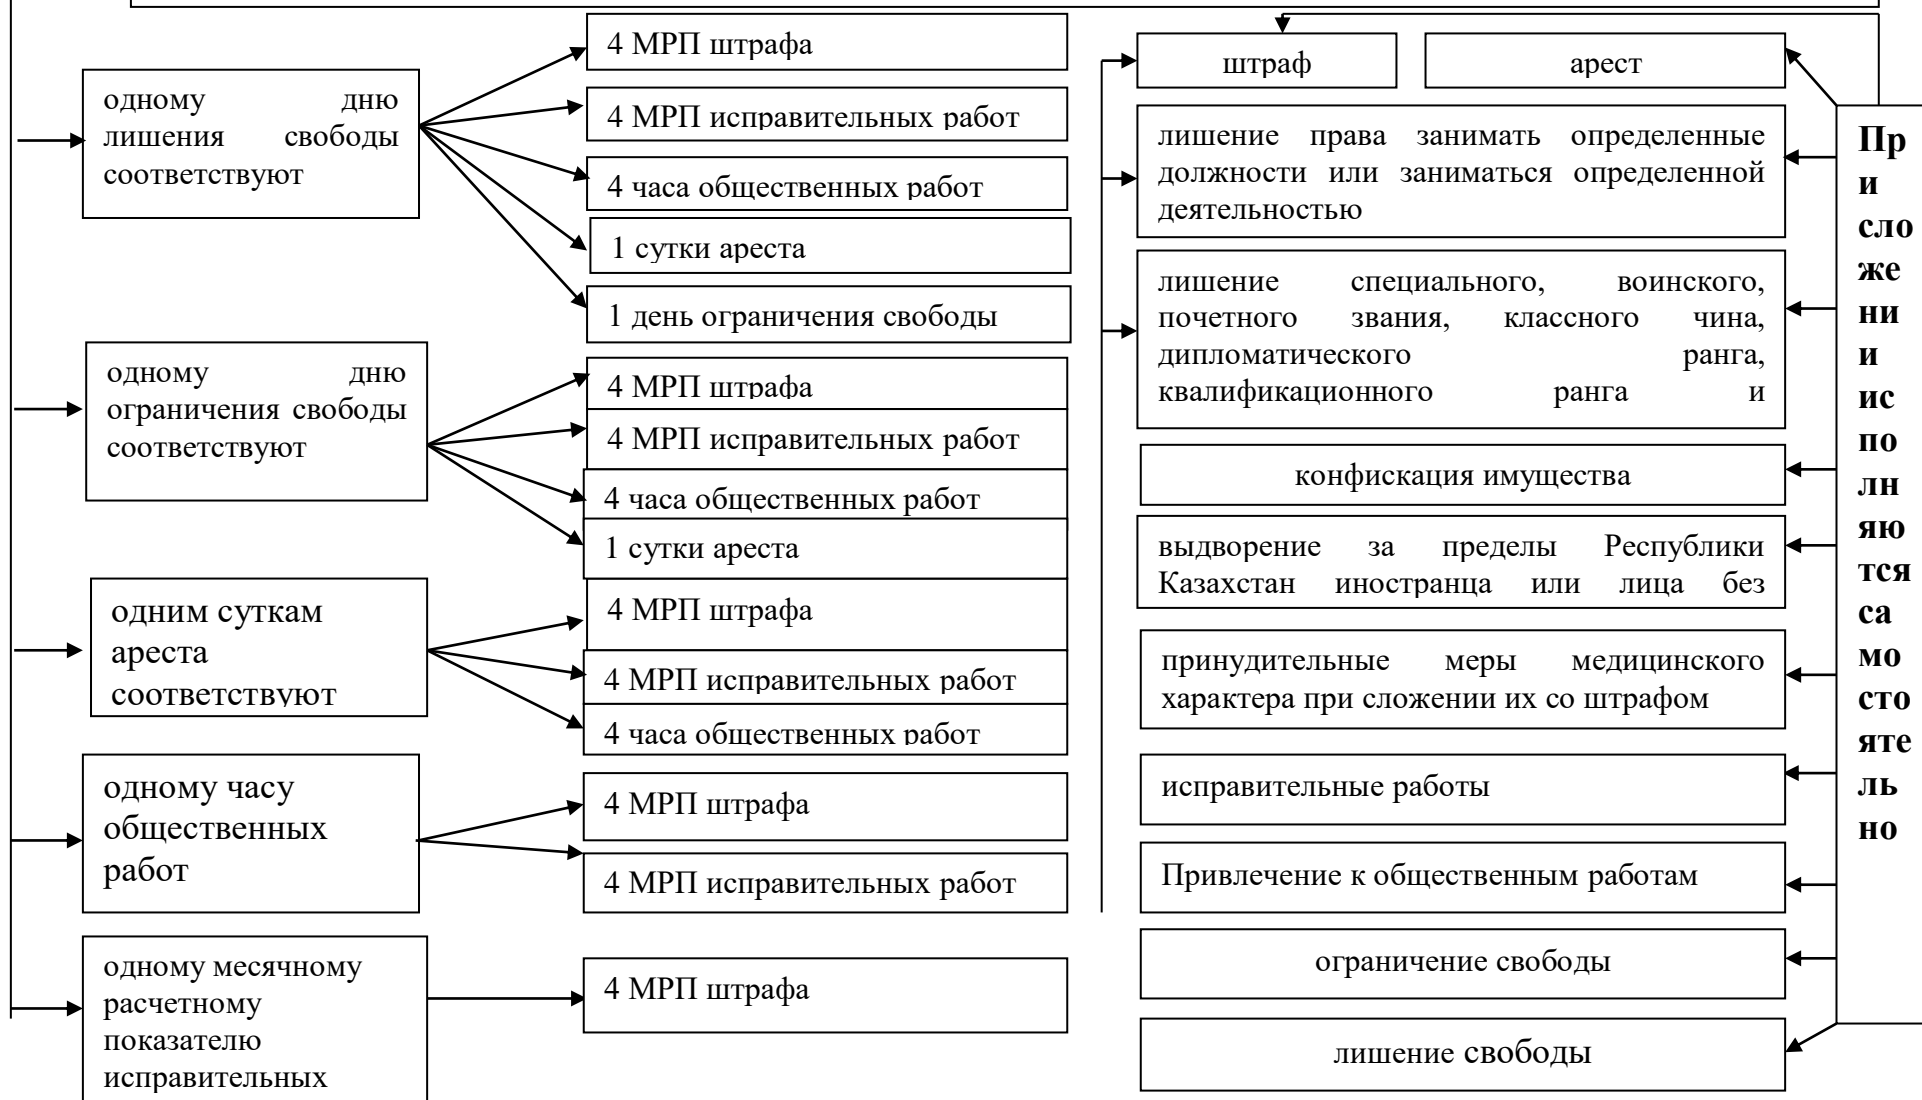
одному дню лишения свободы соответствуют

4 МРП штрафа

4 МРП исправительных работ

4 часа общественных работ

1 сутки ареста

1 день ограничения свободы

одному дню ограничения свободы соответствуют

4 МРП штрафа

4 МРП исправительных работ

4 часа общественных работ

1 сутки ареста

одним суткам ареста соответствуют

4 МРП штрафа

4 МРП исправительных работ

4 часа общественных работ

одному часу общественных работ

4 МРП штрафа

4 МРП исправительных работ

одному месячному расчетному показателю исправительных

4 МРП штрафа

штраф

арест

лишение права занимать определенные должности или заниматься определенной деятельностью

лишение специального, воинского, почетного звания, классного чина, дипломатического ранга, квалификационного ранга и

конфискация имущества

выдворение за пределы Республики Казахстан иностранца или лица без

принудительные меры медицинского характера при сложении их со штрафом

исправительные работы

Привлечение к общественным работам

ограничение свободы

лишение свободы

При сложении исполняются самостоятельно